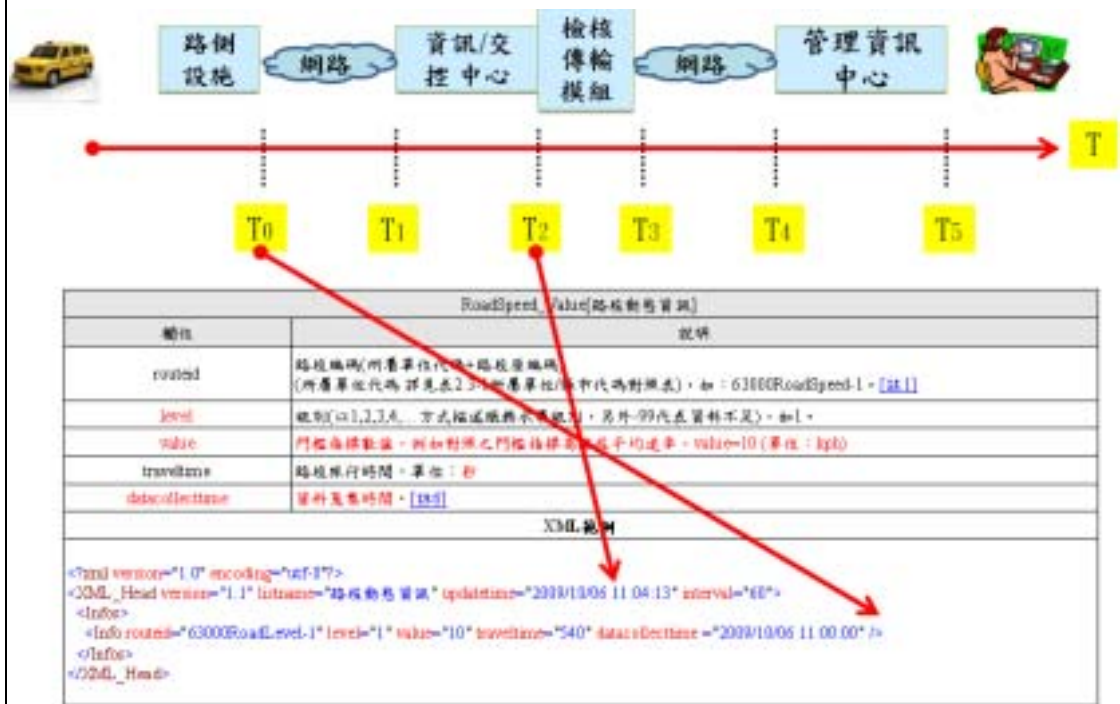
路側設施

網路

資訊/交控中心

檢核傳輸模組

網路

管理資訊中心

T

T0 T1 T2 T3 T4 T5

| RoadSpeed_Value[路段動態資訊] | |
|---|---|
| 欄位 | 說明 |
| routeid | 路段編碼(所屬單位代碼+路段原編碼)<br>(所屬單位代碼 詳見表2.3-1所屬單位/縣市代碼對照表)，如：63000RoadSpeed-1。[註1] |
| level | 級別(以1,2,3,4,...方式描述服務水準級別)，另外-99代表資料不足)，如1。 |
| value | 門檻指標數值，例如對照之門檻指標為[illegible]平均速率，value=10 (單位：kph) |
| traveltime | 路段旅行時間，單位：秒 |
| datacollecttime | 資料蒐集時間。[註5] |
| XML範例 | |

<?xml version="1.0" encoding="utf-8"?>
<XML_Head version="1.1" listname="路段動態資訊" updatetime="2009/10/06 11:04:13" interval="60">
<Infos>
<Info routeid="63000RoadLevel-1" level="1" value="10" traveltime="540" datacollecttime ="2009/10/06 11:00:00" />
</Infos>
</XML_Head>